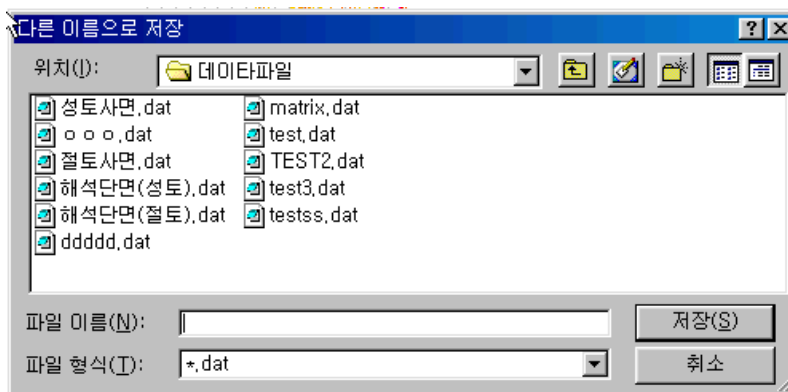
다른 이름으로 저장

?

X

위치(I):

데이타파일

성토사면.dat

ㅇㅇㅇ.dat

절토사면.dat

해석단면(성토).dat

해석단면(절토).dat

ddddd.dat

matrix.dat

test.dat

TEST2.dat

test3.dat

testss.dat

파일 이름(N):

저장(S)

파일 형식(T):

*.dat

취소